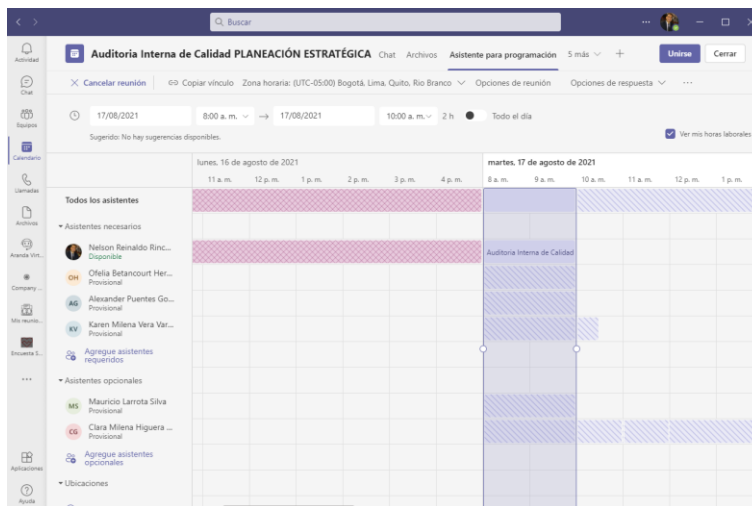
Buscar

Actividad
Chat
Equipos
Calendario
Llamadas
Archivos
Avanda Virt...
Company ...
Mis reunio...
Encuesta S...
...
Aplicaciones
Ayuda

Auditoria Interna de Calidad PLANEACIÓN ESTRATÉGICA Chat Archivos Asistente para programación 5 más + Unirse Cerrar

Cancelar reunión Copiar vínculo Zona horaria: (UTC-05:00) Bogotá, Lima, Quito, Rio Branco Opciones de reunión Opciones de respuesta ...

17/08/2021 8:00 a. m. → 17/08/2021 10:00 a. m. 2 h Todo el día

Sugerido: No hay sugerencias disponibles.

Ver mis horas laborales

lunes, 16 de agosto de 2021
11 a. m. 12 p. m. 1 p. m. 2 p. m. 3 p. m. 4 p. m.

martes, 17 de agosto de 2021
8 a. m. 9 a. m. 10 a. m. 11 a. m. 12 p. m. 1 p. m.

Todos los asistentes

Asistentes necesarios

Nelson Reinaldo Rinc...
Disponible

Auditoria Interna de Calidad

OH Ofelia Betancourt Her...
Provisional

AG Alexander Puentes Go...
Provisional

KV Karen Milena Vera Var...
Provisional

Agregue asistentes requeridos

Asistentes opcionales

MS Mauricio Larrota Silva
Provisional

CG Clara Milena Higuera ...
Provisional

Agregue asistentes opcionales

Ubicaciones